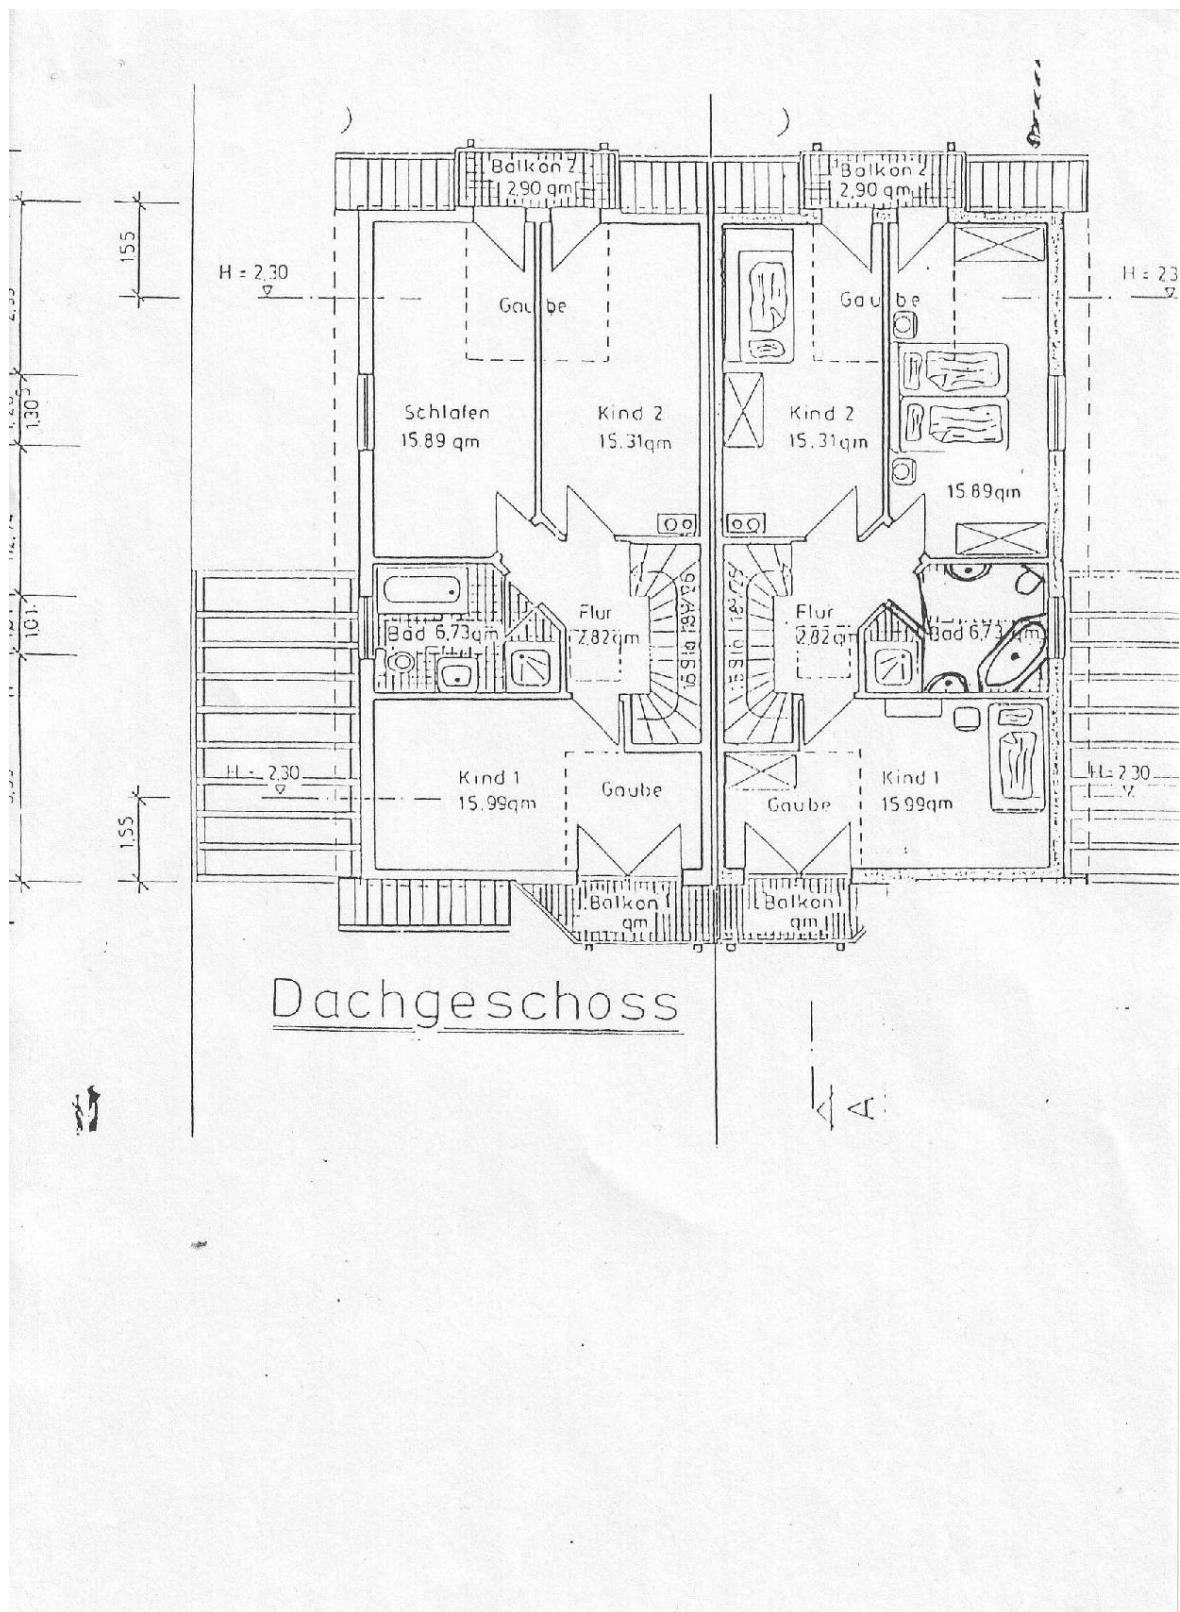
Balkon 2
2,90 qm

Balkon 2
2,90 qm

1.55

H = 2,30

H = 23

Gaube

Gaube

1,30

Schlafen
15.89 qm

Kind 2
15.31qm

Kind 2
15.31qm

15.89qm

Flur
2.82qm

Flur
2.82qm

1.01

Bad 6,73qm

Bad 6,73qm

16 9 14 18 9/26

15 9 16 18 9/27

H = 2,30

H = 2,30

Kind 1
15.99qm

Gaube

Gaube

Kind 1
15.99qm

1.55

Balkon
qm

Balkon
qm

Dachgeschoss

A